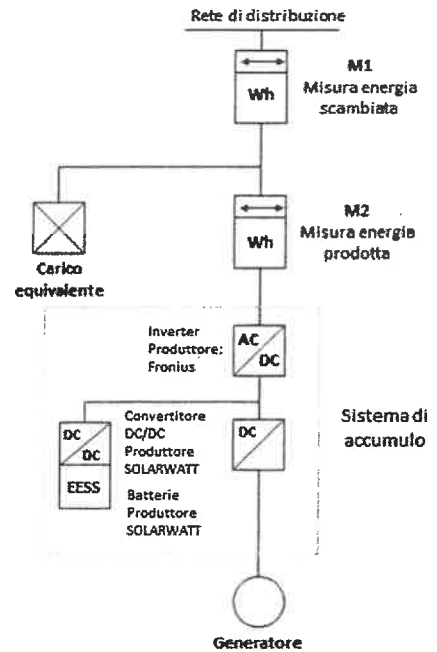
Rete di distribuzione

Wh

M1
Misura energia scambiata

Wh

M2
Misura energia prodotta

Carico equivalente

Inverter Produttore: Fronius

AC
DC

Convertitore DC/DC Produttore SOLARWATT

DC
DC

EESS

Batterie Produttore SOLARWATT

DC

Sistema di accumulo

Generatore